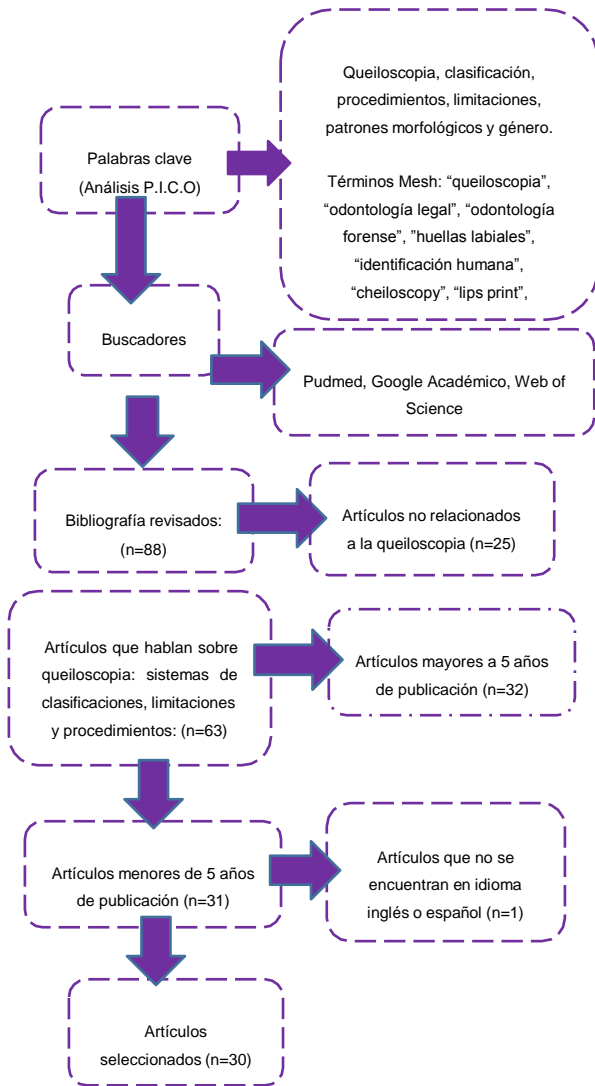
Palabras clave (Análisis P.I.C.O)

Queiloscopia, clasificación, procedimientos, limitaciones, patrones morfológicos y género.

Términos Mesh: “queiloscopia”, “odontología legal”, “odontología forense”, ”huellas labiales”, “identificación humana”, “cheiloscopy”, “lips print”,

Buscadores

Pudmed, Google Académico, Web of Science

Bibliografía revisados: (n=88)

Artículos no relacionados a la queiloscopia (n=25)

Artículos que hablan sobre queiloscopia: sistemas de clasificaciones, limitaciones y procedimientos: (n=63)

Artículos mayores a 5 años de publicación (n=32)

Artículos menores de 5 años de publicación (n=31)

Artículos que no se encuentran en idioma inglés o español (n=1)

Artículos seleccionados (n=30)